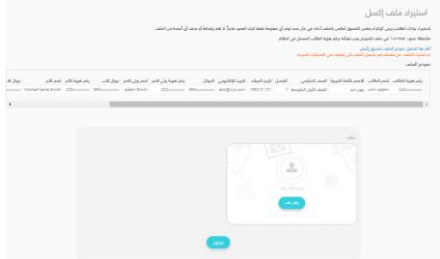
استيراد ملف إكسل

لاستيراد بيانات الطلاب، يرجى الالتزام بنفس التنسيق الخاص بالملف أدناه. في حال عدم وجود أي معلومة لطفا اترك العمود فارغاً، لا تقم بإضافة أو حذف أي أعمدة من الملف.

ملاحظة: عمود "number" في ملف النموذج يمثل رقم هوية الطالب المسجل في النظام.

اضغط هنا لتحميل نموذج الملف بتنسيق إكسل

نموذج الملف:

| رقم هوية الطالب | اسم الطالب | الاسم باللغة العربية | الصف الدراسي | الفصل | تاريخ الميلاد | البريد الإلكتروني | الجوال | رقم هوية ولي الأمر | اسم ولي الأب | جوال الأب | رقم هوية الأم | اسم الأم | جوال الأ |
|---|---|---|---|---|---|---|---|---|---|---|---|---|---|
| 222.......... | rawan mhm | روان ... | الصف الأول المتوسط | 1 | 1990-01-01 | abc@gmail.com | 966.......... | 222.......... | adam Smith | 966.......... | 222.......... | mohammed Smith | 966.......... |

ملف

رفع ملف

استيراد